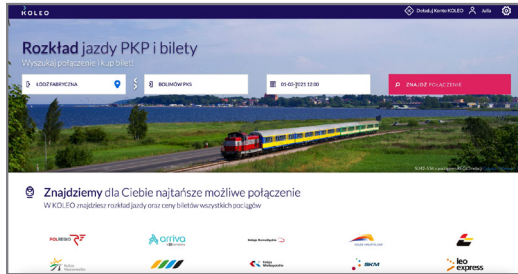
KOLEO

Doładuj Konto KOLEO Julia

Rozkład jazdy PKP i bilety

Wyszukaj połączenie i kup bilet!

ŁÓDŹ FABRYCZNA

BOLIMÓW PKS

01-03-2021 12:00

ZNAJDŹ POŁĄCZENIE

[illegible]

Znajdziemy dla Ciebie najtańsze możliwe połączenie

W KOLEO znajdziesz rozkład jazdy oraz ceny biletów wszystkich pociągów

POLREGIO

arriva

Koleje Dolnośląskie

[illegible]

Koleje Wielkopolskie

Koleje Małopolskie

SKM

leo express